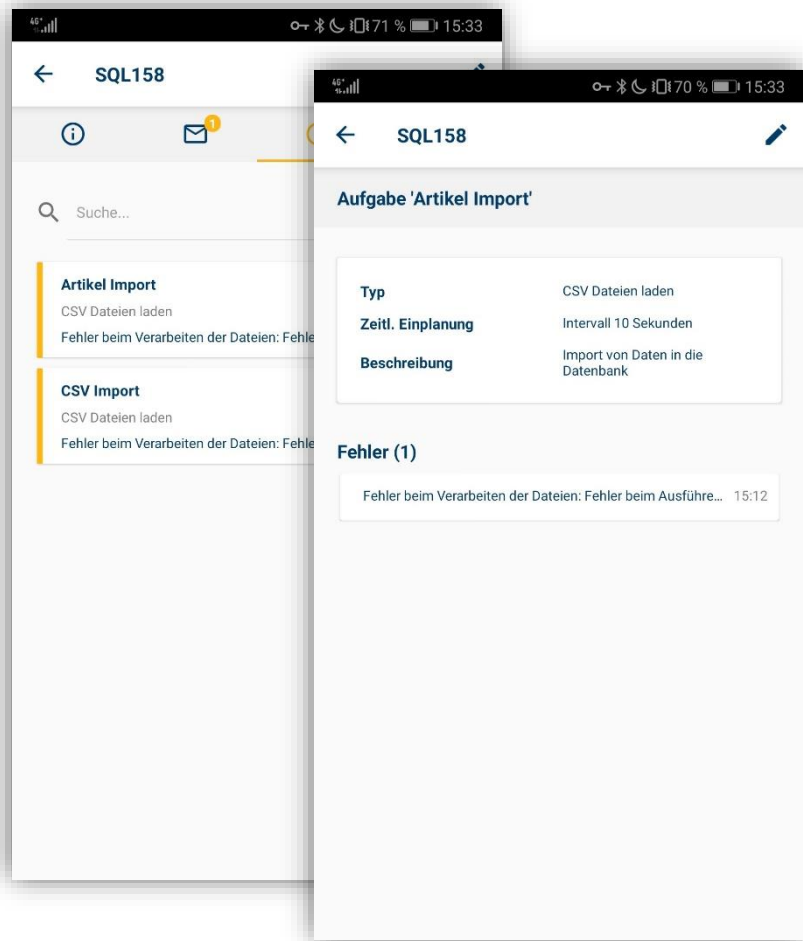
4G 71 % 15:33

SQL158

1

Suche...

Artikel Import
CSV Dateien laden
Fehler beim Verarbeiten der Dateien: Fehle

CSV Import
CSV Dateien laden
Fehler beim Verarbeiten der Dateien: Fehle

4G 70 % 15:33

SQL158

Aufgabe 'Artikel Import'

| | |
|---|---|
| Typ | CSV Dateien laden |
| Zeitl. Einplanung | Intervall 10 Sekunden |
| Beschreibung | Import von Daten in die Datenbank |

Fehler (1)

Fehler beim Verarbeiten der Dateien: Fehler beim Ausführe... 15:12